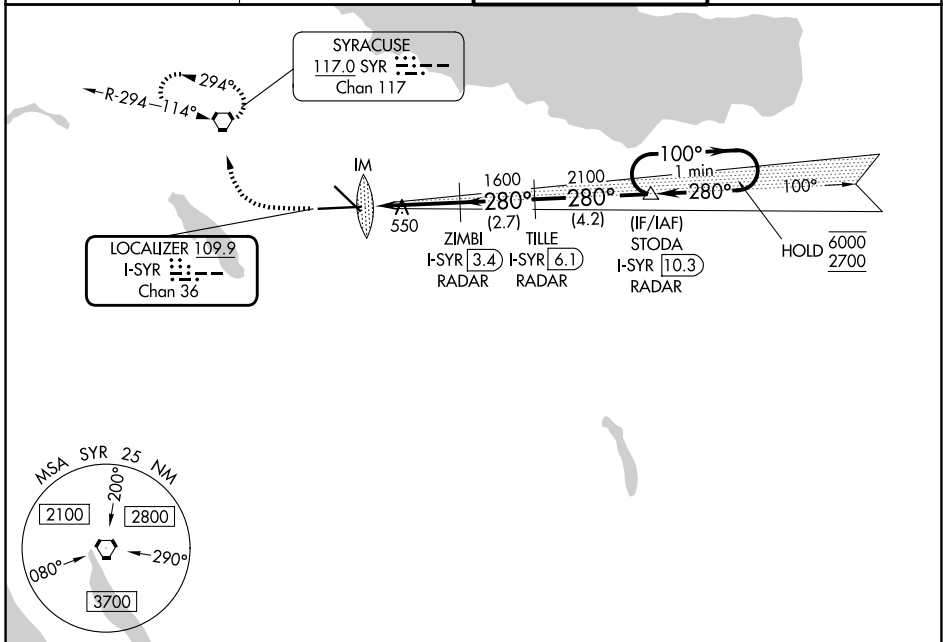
SYRACUSE
117.0 SYR
Chan 117

294°
R-294
114°

IM
1600
280°
(2.7)
2100
280°
(4.2)
100°
1 min
280°
100°
550

LOCALIZER 109.9
I-SYR
Chan 36

ZIMBI
I-SYR 3.4
RADAR

TILLE
I-SYR 6.1
RADAR

(IF/IAF)
STODA
I-SYR 10.3
RADAR

HOLD $\frac{6000}{2700}$

MSA SYR 25 NM
200°
2100
2800
290°
080°
3700